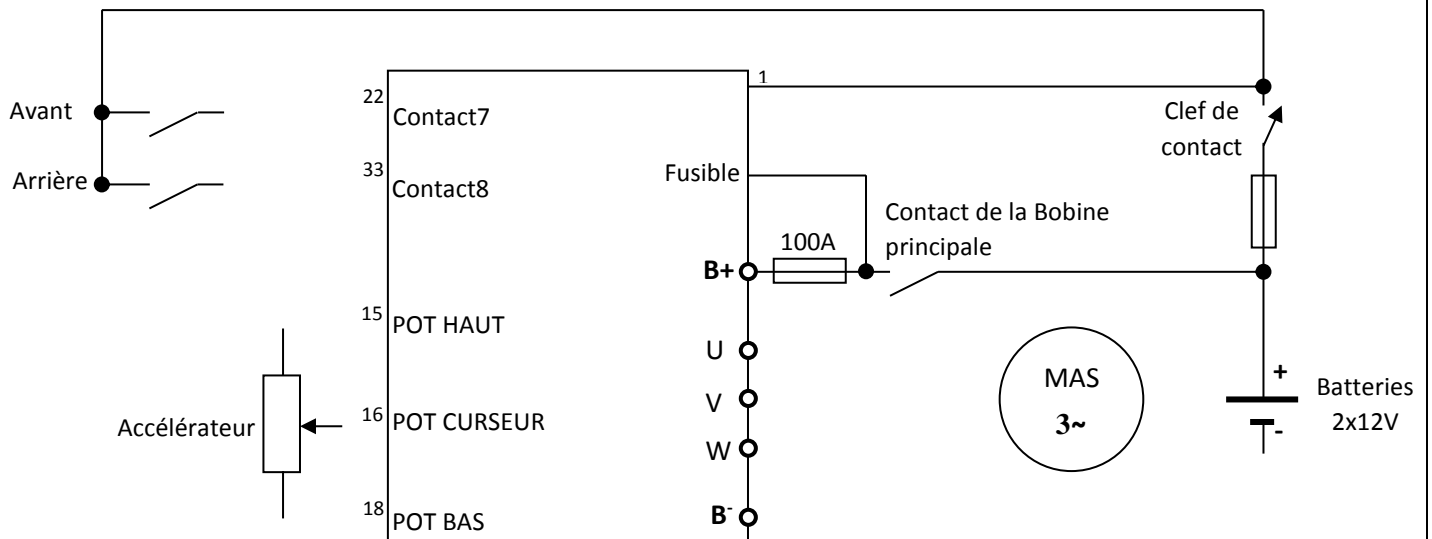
Avant

Arrière

22 Contact7

33 Contact8

15 POT HAUT

Accélérateur

16 POT CURSEUR

18 POT BAS

1

Fusible

100A

B+

U

V

W

$B^-$

Contact de la Bobine principale

Clef de contact

MAS

3~

+

-

Batteries 2x12V